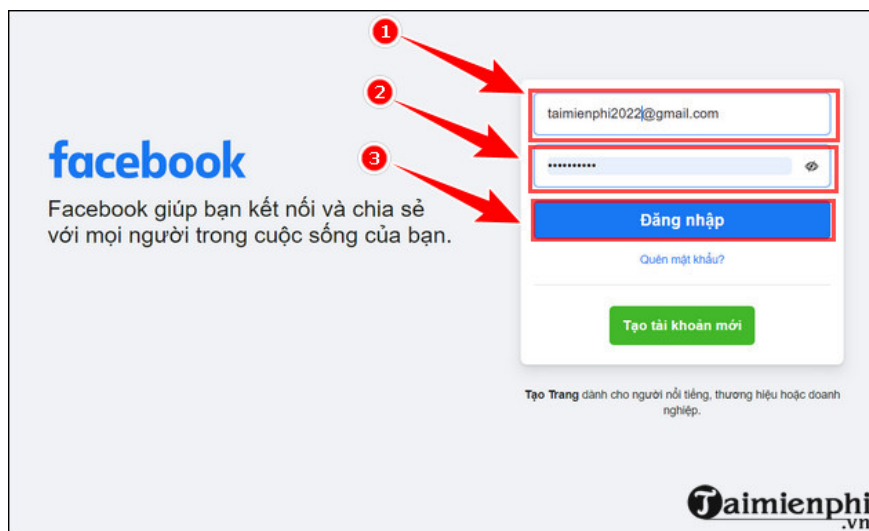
1

2

3

facebook

Facebook giúp bạn kết nối và chia sẻ với mọi người trong cuộc sống của bạn.

taimienphi2022@gmail.com

••••••••••

Đăng nhập

Quên mật khẩu?

Tạo tài khoản mới

Tạo Trang dành cho người nổi tiếng, thương hiệu hoặc doanh nghiệp.

Taimienphi.vn